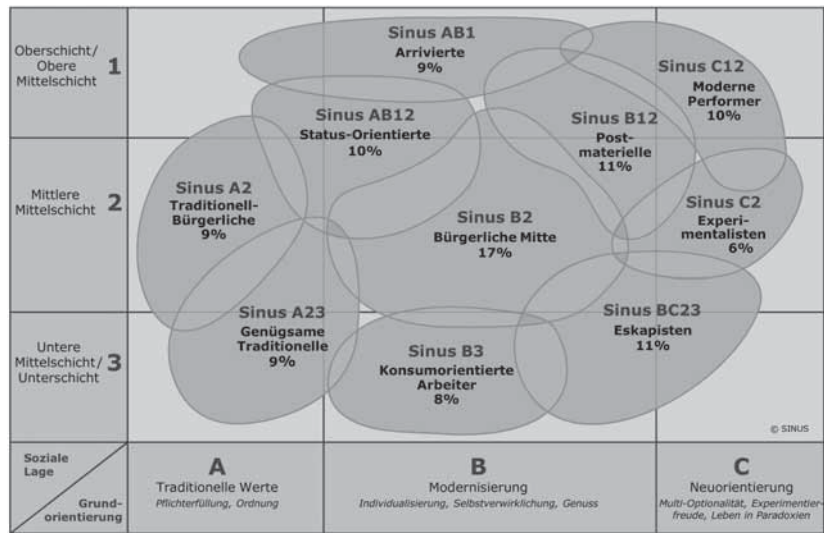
Oberschicht/ Obere Mittelschicht 1

Mittlere Mittelschicht 2

Untere Mittelschicht/ Unterschicht 3

Sinus AB1
Arrivierte
9%

Sinus C12
Moderne Performer
10%

Sinus AB12
Status-Orientierte
10%

Sinus B12
Postmaterielle
11%

Sinus A2
Traditionell-Bürgerliche
9%

Sinus B2
Bürgerliche Mitte
17%

Sinus C2
Experimentalisten
6%

Sinus A23
Genügsame Traditionelle
9%

Sinus BC23
Eskapisten
11%

Sinus B3
Konsumorientierte Arbeiter
8%

© SINUS

Soziale Lage
Grundorientierung

A
Traditionelle Werte
Pflichterfüllung, Ordnung

B
Modernisierung
Individualisierung, Selbstverwirklichung, Genuss

C
Neuorientierung
Multi-Optionalität, Experimentierfreude, Leben in Paradoxien